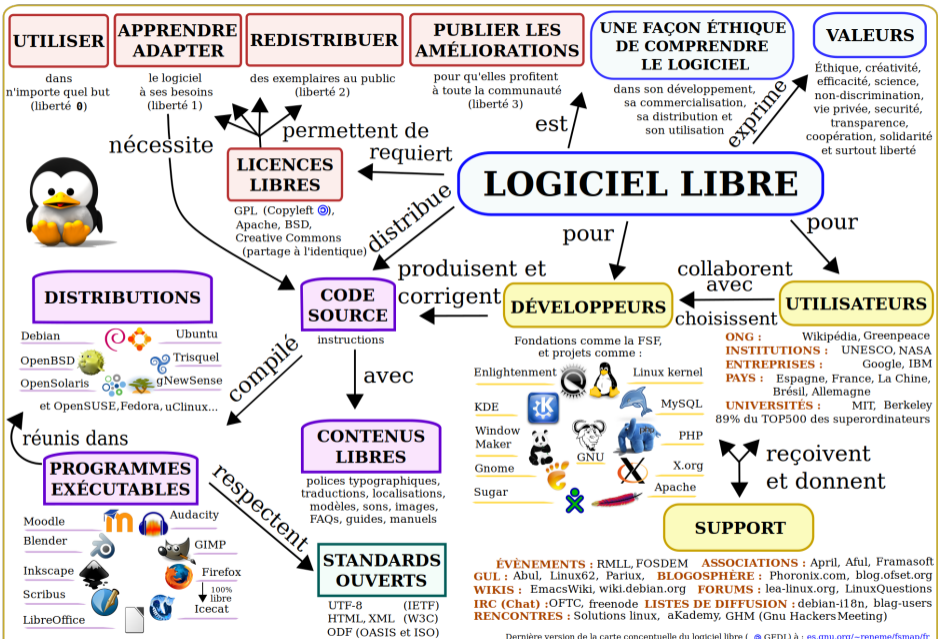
UTILISER
dans n'importe quel but (liberté 0)

APPRENDRE ADAPTER
le logiciel à ses besoins (liberté 1)

REDISTRIBUER
des exemplaires au public (liberté 2)

PUBLIER LES AMÉLIORATIONS
pour qu'elles profitent à toute la communauté (liberté 3)

UNE FAÇON ÉTHIQUE DE COMPRENDRE LE LOGICIEL
dans son développement, sa commercialisation, sa distribution et son utilisation

VALEURS
Éthique, créativité, efficacité, science, non-discrimination, vie privée, sécurité, transparence, coopération, solidarité et surtout liberté

nécessite
permettent de
requiert
est
exprime

LICENCES LIBRES
GPL (Copyleft), Apache, BSD, Creative Commons (partage à l'identique)

LOGICIEL LIBRE

distribue
pour
pour

DISTRIBUTIONS
Debian
Ubuntu
OpenBSD
Trisquel
OpenSolaris
gNewSense
et OpenSUSE, Fedora, uClinux...

CODE SOURCE
instructions

produisent et corrigent

DÉVELOPPEURS
Fondations comme la FSF, et projets comme :
Enlightenment
Linux kernel
KDE
MySQL
Window Maker
PHP
GNU
Gnome
X.org
Sugar
Apache

collaborent avec
choisissent

UTILISATEURS
ONG : Wikipédia, Greenpeace
INSTITUTIONS : UNESCO, NASA
ENTREPRISES : Google, IBM
PAYS : Espagne, France, La Chine, Brésil, Allemagne
UNIVERSITÉS : MIT, Berkeley
89% du TOP500 des superordinateurs

compilé
avec
réunis dans

PROGRAMMES EXÉCUTABLES
Moodle
Audacity
Blender
GIMP
Inkscape
Firefox
Scribus
100% libre
Icecat
LibreOffice

respectent

CONTENUS LIBRES
polices typographiques, traductions, localisations, modèles, sons, images, FAQs, guides, manuels

STANDARDS OUVERTS
UTF-8 (IETF)
HTML, XML (W3C)
ODF (OASIS et ISO)

reçoivent et donnent

SUPPORT
ÉVÈNEMENTS : RMLL, FOSDEM ASSOCIATIONS : April, Aful, Framasoft
GUL : Abul, Linux62, Pariux, BLOGOSPHÈRE : Phoronix.com, blog.ofset.org
WIKIS : EmacsWiki, wiki.debian.org FORUMS : lea-linux.org, LinuxQuestions
IRC (Chat) : OFTC, freenode LISTES DE DIFFUSION : debian-i18n, blag-users
RENCONTRES : Solutions linux, aKademy, GHM (Gnu Hackers Meeting)

Dernière version de la carte conceptuelle du logiciel libre ( GFDL) à : es.gnu.org/~reneme/fsmap/fr